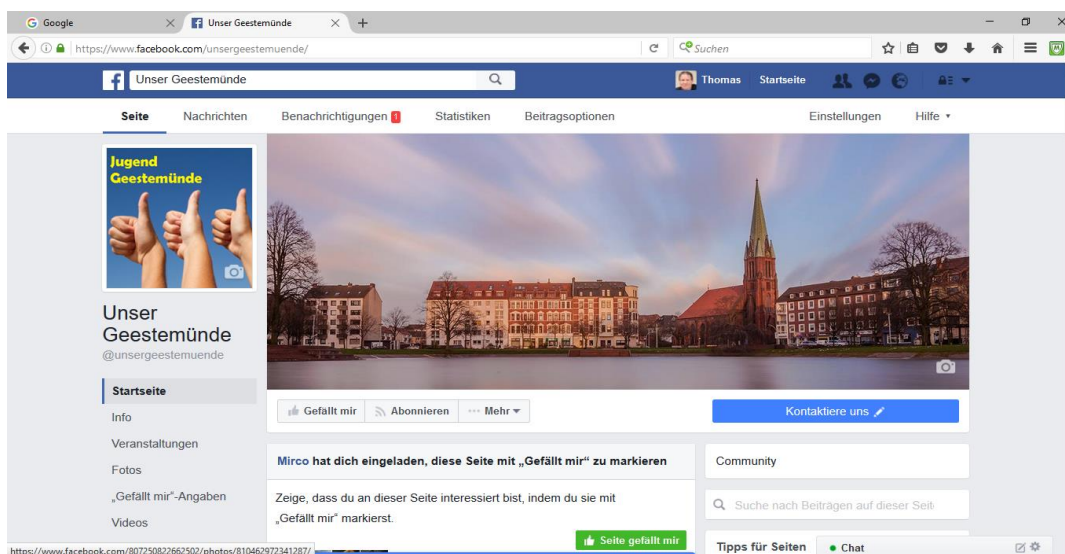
Google

Unser Geestemünde

https://www.facebook.com/unsergeestemuende/

Suchen

Unser Geestemünde

Thomas Startseite

Seite Nachrichten Benachrichtigungen 1 Statistiken Beitragsoptionen Einstellungen Hilfe

Jugend Geestemünde

Unser Geestemünde
@unsergeestemuende

Startseite
Info
Veranstaltungen
Fotos
„Gefällt mir"-Angaben
Videos

Gefällt mir Abonnieren Mehr

Kontaktiere uns

Mirco hat dich eingeladen, diese Seite mit „Gefällt mir" zu markieren

Zeige, dass du an dieser Seite interessiert bist, indem du sie mit „Gefällt mir" markierst.

Seite gefällt mir

Community

Suche nach Beiträgen auf dieser Seit

Tipps für Seiten

Chat

https://www.facebook.com/807250822662502/photos/810462972341287/